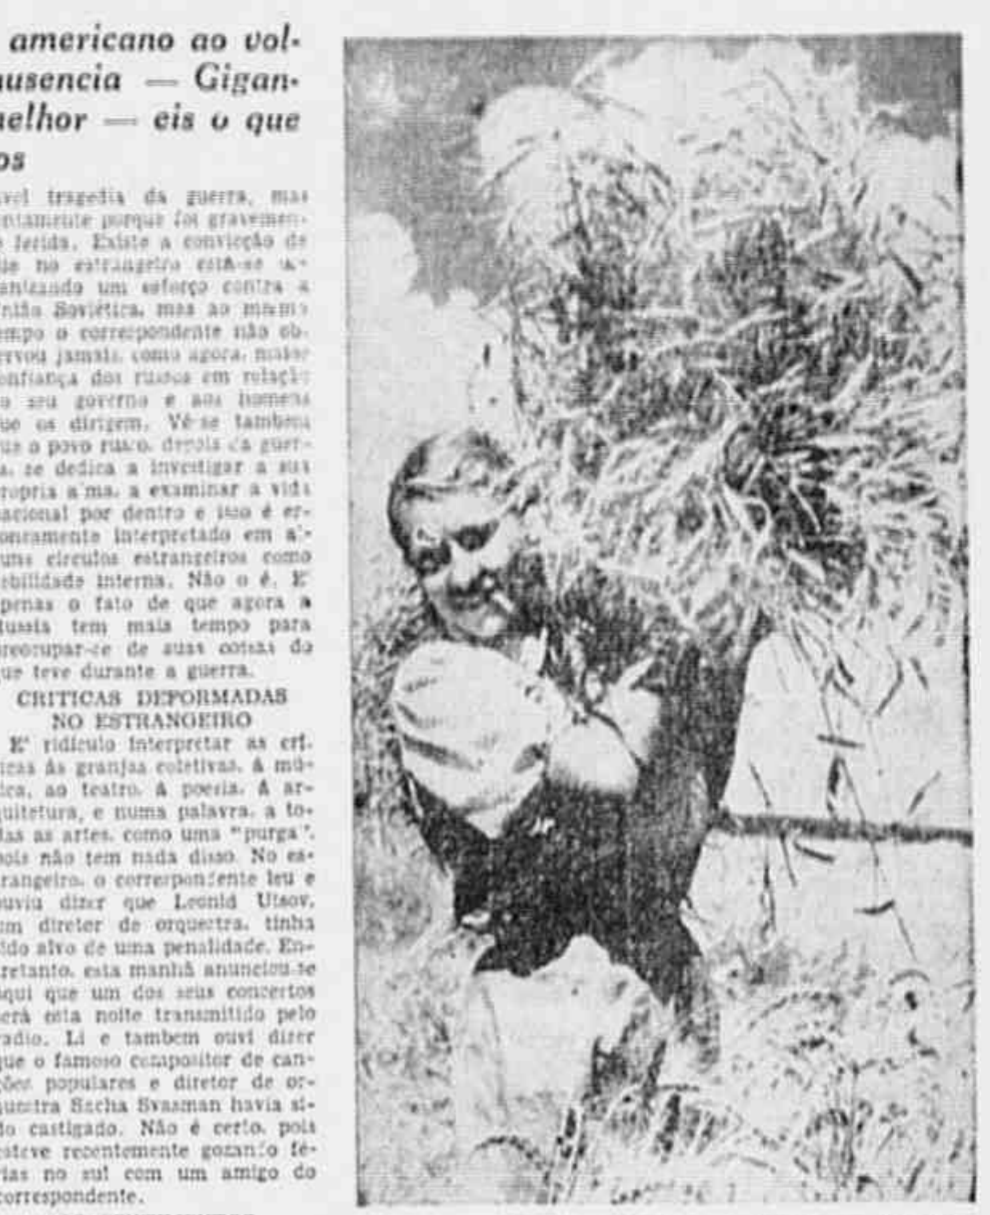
americano ao vol- ausencia — Gigan- melhor — eis o que os

vel tragedia da guerra, mas tamente porque foi gravemente ferida. Existe a convicção de que no estrangeiro está-se organizando um esforço contra a União Soviética, mas ao mesmo tempo o correspondente não observou jamais, como agora, maior confiança dos russos em relação ao seu governo e aos homens que os dirigem. Vê-se tambem que o povo russo, depois da guerra, se dedica a investigar a sua propria alma, a examinar a vida nacional por dentro e isso é erroneamente interpretado em alguns circulos estrangeiros como debilidade interna. Não o é. E' apenas o fato de que agora a Russia tem mais tempo para preocupar-se de suas coisas do que teve durante a guerra.

CRITICAS DEFORMADAS NO ESTRANGEIRO

E' ridiculo interpretar as criticas às granjas coletivas, à musica, ao teatro, à poesia, à arquitetura, e numa palavra, a todas as artes, como uma "purga", pois não tem nada disso. No estrangeiro, o correspondente leu e ouviu dizer que Leonid Utsov, um diretor de orquestra, tinha sido alvo de uma penalidade. Entretanto, esta manhã anunciou-se aqui que um dos seus concertos será esta noite transmitido pelo radio. Li e tambem ouvi dizer que o famoso compositor de canções populares e diretor de orquestra Sacha Svasman havia sido castigado. Não é certo, pois esteve recentemente gozando férias no sul com um amigo do correspondente.